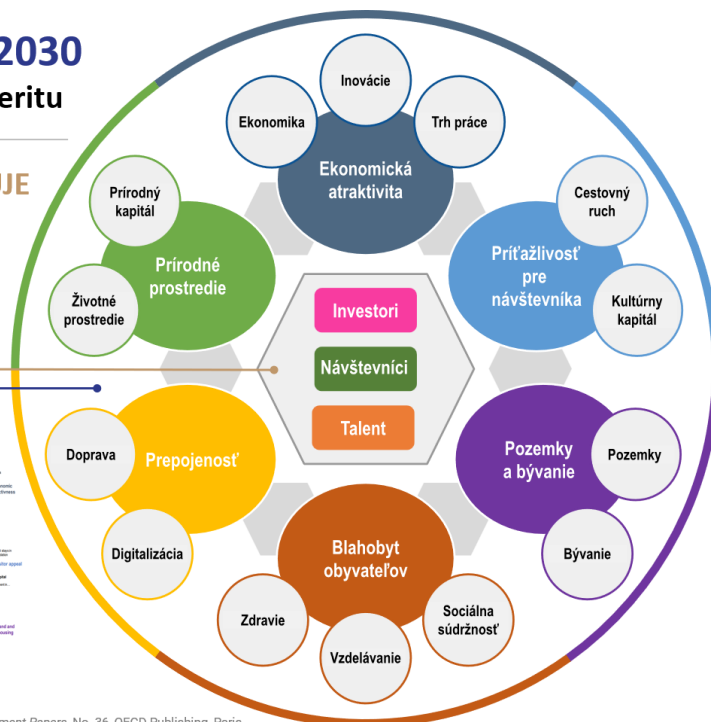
2030
eritu

JE

Inovácie
Ekonomika
Trh práce
Ekonomická atraktivita

Prírodný kapitál
Prírodné prostredie
Životné prostredie

Cestovný ruch
Príťažlivosť pre návštevníka
Kultúrny kapitál

Investori
Návštevníci
Talent

Doprava
Prepojenosť
Digitalizácia

Pozemky a bývanie
Pozemky
Bývanie

Blahobyt obyvateľov
Zdravie
Sociálna súdržnosť
Vzdelávanie

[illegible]ment Papers, No. 36, OECD Publishing, Paris